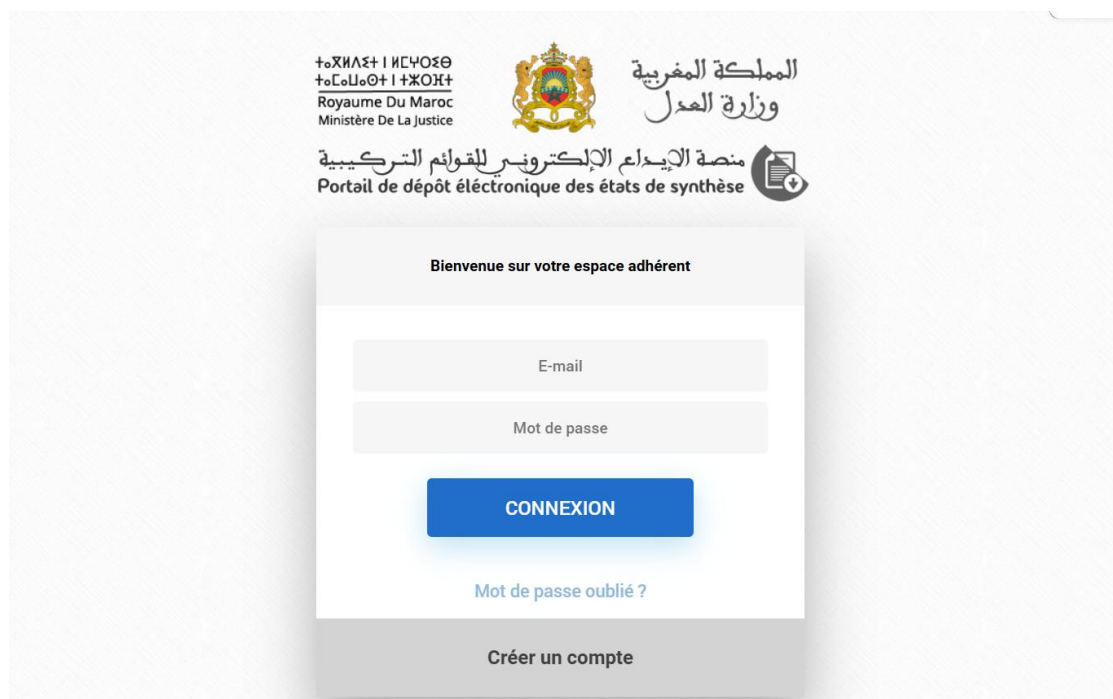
ⵜⴰⴳⵍⴷⵉⵜ ⵏ ⵍⵎⵖⵔⵉⴱ
ⵜⴰⵎⴰⵡⴰⵙⵜ ⵏ ⵜⵣⵣⵔⴼⵜ
Royaume Du Maroc
Ministère De La Justice

المملكة المغربية
وزارة العدل

منصة الإيداع الإلكتروني للقوائم التركيبية
Portail de dépôt éléctronique des états de synthèse

Bienvenue sur votre espace adhérent

E-mail

Mot de passe

CONNEXION

Mot de passe oublié ?

Créer un compte